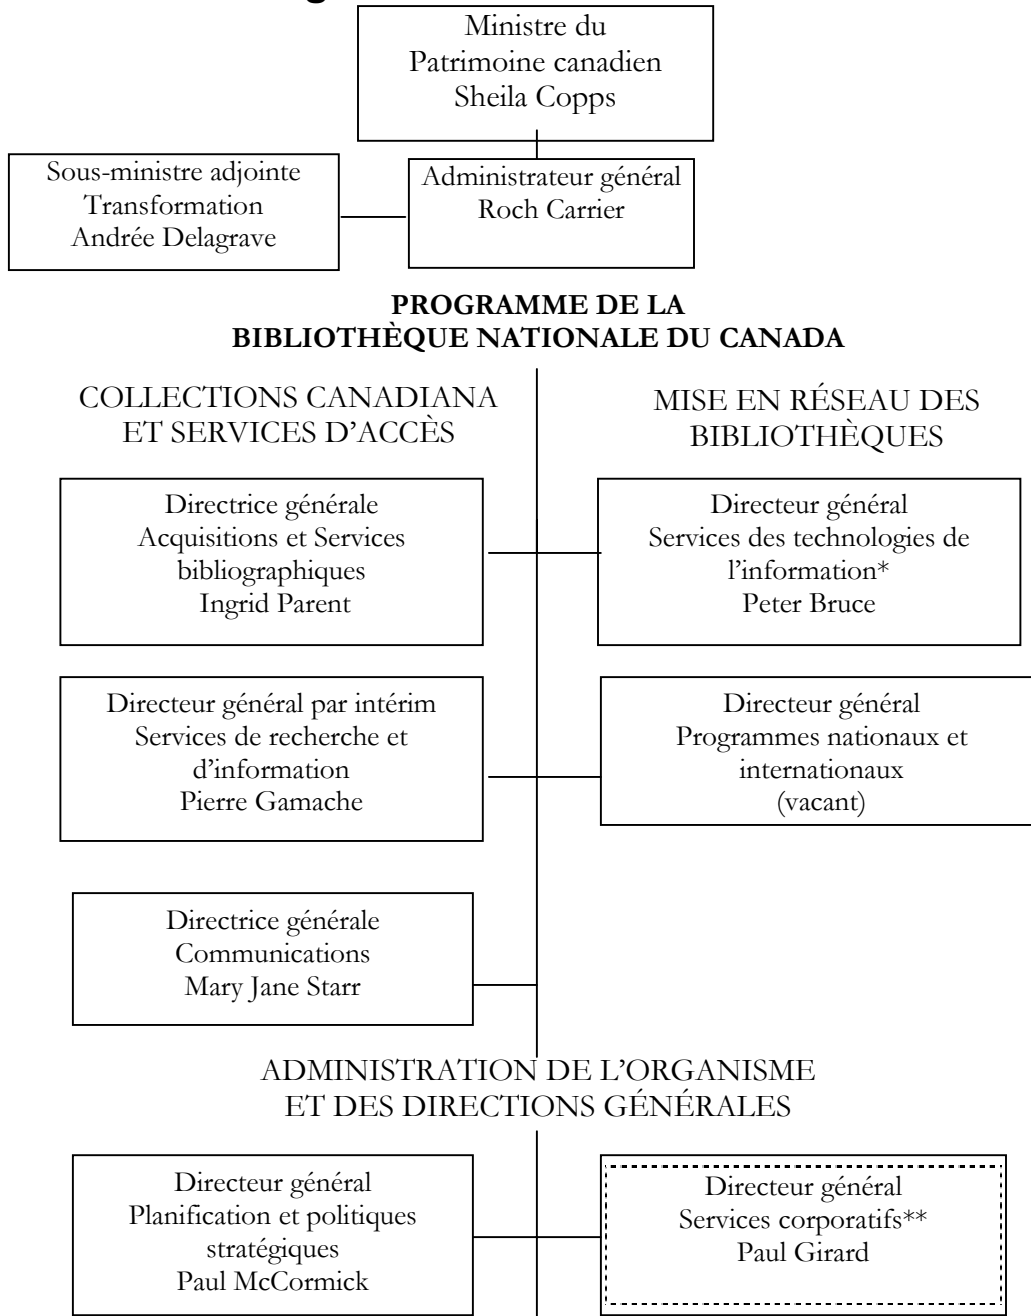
Ministre du
Patrimoine canadien
Sheila Copps

Sous-ministre adjointe
Transformation
Andrée Delagrave

Administrateur général
Roch Carrier

PROGRAMME DE LA
BIBLIOTHÈQUE NATIONALE DU CANADA

COLLECTIONS CANADIANA
ET SERVICES D'ACCÈS

Directrice générale
Acquisitions et Services bibliographiques
Ingrid Parent

Directeur général par intérim
Services de recherche et d'information
Pierre Gamache

Directrice générale
Communications
Mary Jane Starr

MISE EN RÉSEAU DES
BIBLIOTHÈQUES

Directeur général
Services des technologies de l'information*
Peter Bruce

Directeur général
Programmes nationaux et internationaux
(vacant)

ADMINISTRATION DE L'ORGANISME
ET DES DIRECTIONS GÉNÉRALES

Directeur général
Planification et politiques stratégiques
Paul McCormick

Directeur général
Services corporatifs**
Paul Girard